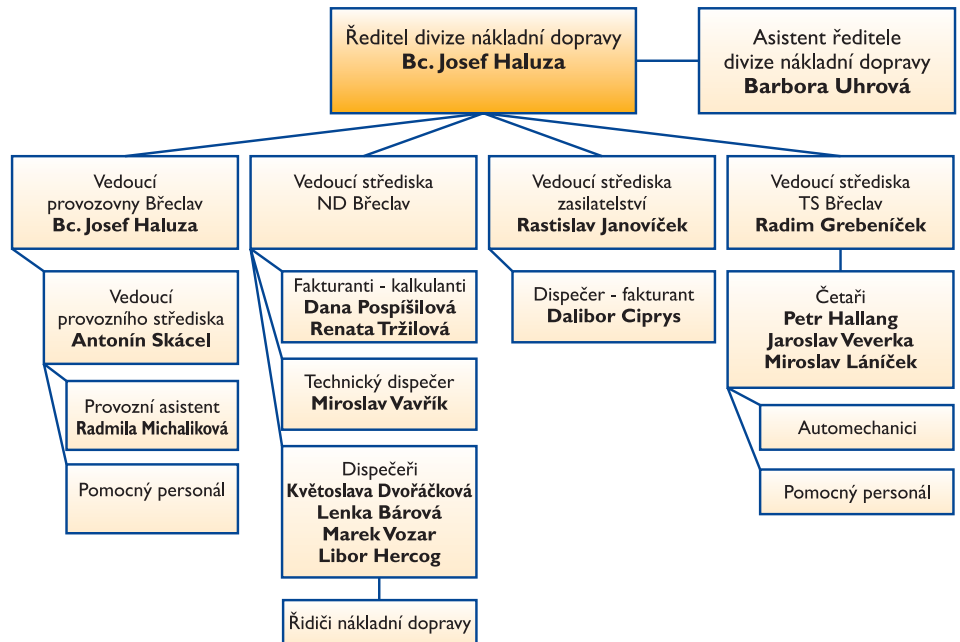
Ředitel divize nákladní dopravy
**Bc. Josef Haluza**

Asistent ředitele divize nákladní dopravy
**Barbora Uhrová**

Vedoucí provozovny Břeclav
**Bc. Josef Haluza**

Vedoucí provozního střediska
**Antonín Skácel**

Provozní asistent
**Radmila Michaliková**

Pomocný personál

Vedoucí střediska ND Břeclav

Fakturanti - kalkulanti
**Dana Pospíšilová**
**Renata Tržilová**

Technický dispečer
**Miroslav Vavřík**

Dispečeři
**Květoslava Dvořáčková**
**Lenka Bárová**
**Marek Vozar**
**Libor Hercog**

Řidiči nákladní dopravy

Vedoucí střediska zasilatelství
**Rastislav Janovíček**

Dispečer - fakturant
**Dalibor Ciprys**

Vedoucí střediska TS Břeclav
**Radim Grebeníček**

Četaři
**Petr Hallang**
**Jaroslav Veverka**
**Miroslav Láníček**

Automechanici

Pomocný personál